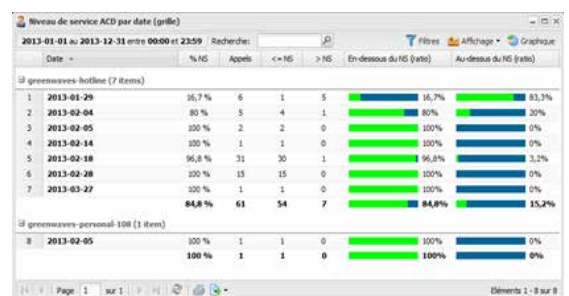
Niveau de service ACD par date (grille)

2013-01-01 au 2013-12-31 entre 00:00 et 23:59 Recherche: Filtres Affichage Graphique

| | Date | % NS | Appels | <= NS | > NS | En-dessous du NS (ratio) | Au-dessus du NS (ratio) |
|---|---|---|---|---|---|---|---|
| greenwaves-hotline (7 items) | | | | | | | |
| 1 | 2013-01-29 | 16,7 % | 6 | 1 | 5 | 16,7% | 83,3% |
| 2 | 2013-02-04 | 80 % | 5 | 4 | 1 | 80% | 20% |
| 3 | 2013-02-05 | 100 % | 2 | 2 | 0 | 100% | 0% |
| 4 | 2013-02-14 | 100 % | 1 | 1 | 0 | 100% | 0% |
| 5 | 2013-02-18 | 96,8 % | 31 | 30 | 1 | 96,8% | 3,2% |
| 6 | 2013-02-28 | 100 % | 15 | 15 | 0 | 100% | 0% |
| 7 | 2013-03-27 | 100 % | 1 | 1 | 0 | 100% | 0% |
| | | 84,8 % | 61 | 54 | 7 | 84,8% | 15,2% |
| greenwaves-personal-108 (1 item) | | | | | | | |
| 8 | 2013-02-05 | 100 % | 1 | 1 | 0 | 100% | 0% |
| | | 100 % | 1 | 1 | 0 | 100% | 0% |

Page 1 sur 1

Eléments 1 - 8 sur 8